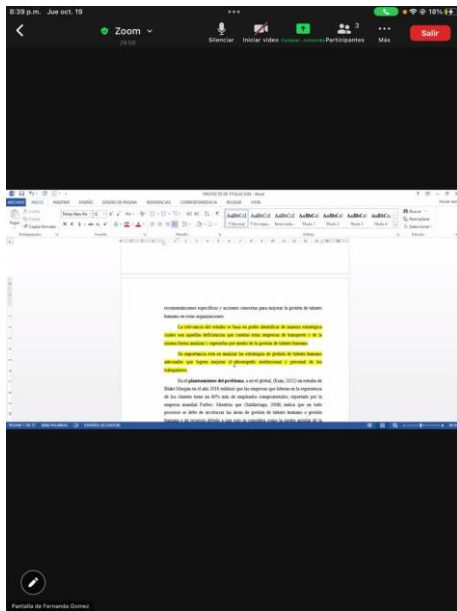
8:39 p.m. Jue oct. 19

Zoom
29:56

Silenciar
Iniciar video
Compartir pantalla
3
Participantes
Más
Salir

PROYECTO DE TITULACIÓN - Word

ARCHIVO INICIO INSERTAR DISEÑO DISEÑO DE PÁGINA REFERENCIAS CORRESPONDENCIA REVISAR VISTA

Times New Ro 12

AaBbCcI AaBbCcI AaBbCcI AaBbCc AaBbCc AaBbCc AaBbCc

1 Normal 1 Sin espa... Texto indep... Título 1 Título 2 Título 3 Título 4

Buscar
Reemplazar
Seleccionar

Portapapeles Fuente Párrafo Estilos Edición

recomendaciones específicas y acciones concretas para mejorar la gestión de talento humano en estas organizaciones.

La relevancia del estudio se basa en poder identificar de manera estratégica cuales son aquellas deficiencias que cuentan estas empresas de transporte y de la misma forma analizar y superarlas por medio de la gestión de talento humano.

Su importancia esta en analizar las estrategias de gestión de talento humano adecuadas que logren mejorar el presupuesto institucional y personal de los trabajadores.

En el planteamiento del problema, a nivel global, (Eena, 2022) un estudio de Blake Morgan en el año 2018 indicó que las empresas que lideran en la experiencia de los clientes tiene un 80% más de empleados comprometidos, reportado por la empresa mundial Forbes. Mientras que (Saldarriaga, 2008) indica que en todo procesos se debe de involucrar las áreas de gestión de talento humano y gestión humana y de recursos debido a que este se considera como la mejor gestión de la

PÁGINA 7 DE 17 4868 PALABRAS ESPAÑOL (ECUADOR)

Pantalla de Fernanda Gomez